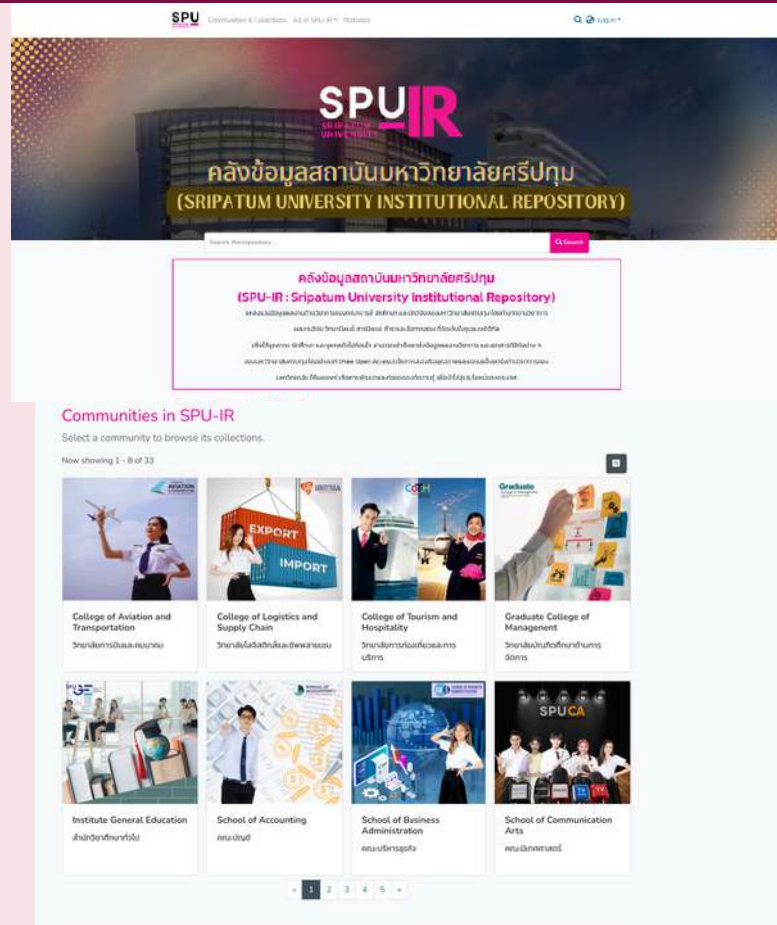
SPU Communities & Collections All of SPU-IR Statistics Log In

SPU IR
SRIPATUM UNIVERSITY

คลังข้อมูลสถาบันมหาวิทยาลัยศรีปทุม
(SRIPATUM UNIVERSITY INSTITUTIONAL REPOSITORY)

Search the repository... Search

คลังข้อมูลสถาบันมหาวิทยาลัยศรีปทุม
(SPU-IR : Sripatum University Institutional Repository)

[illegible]

Communities in SPU-IR
Select a community to browse its collections.

Now showing 1 - 8 of 33

AVIATION
College of Aviation and Transportation
วิทยาลัยการบินและคมนาคม

EXPORT
IMPORT
College of Logistics and Supply Chain
วิทยาลัยโลจิสติกส์และซัพพลายเชน

COTH
College of Tourism and Hospitality
วิทยาลัยการท่องเที่ยวและการบริการ

Graduate
Graduate College of Management
วิทยาลัยบัณฑิตศึกษาด้านการจัดการ

GE
Institute General Education
สำนักวิชาศึกษาทั่วไป

School of Accounting
คณะบัญชี

School of Business Administration
คณะบริหารธุรกิจ

SPU CA
School of Communication Arts
คณะนิเทศศาสตร์

« 1 2 3 4 5 »